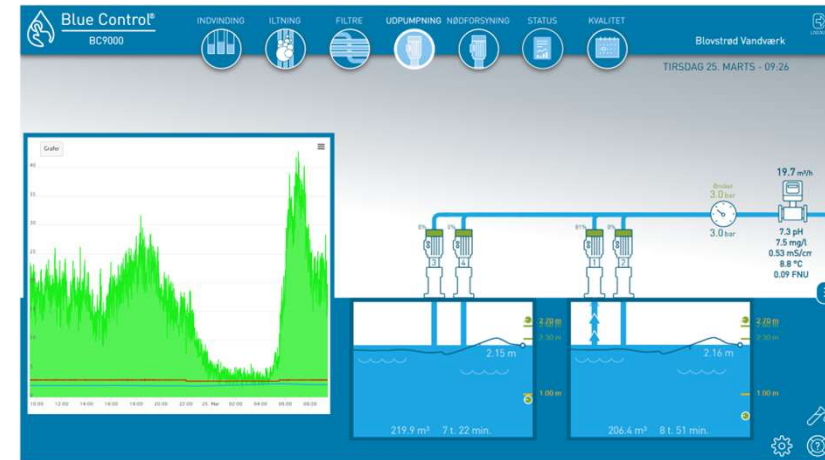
Blue Control®
BC9000

INDVINDING
ILTNING
FILTRE
UDPUMPNING
NØDFORSYNING
STATUS
KVALITET

Blovstrød Vandværk

TIRSDAG 25. MARTS - 09:26

Grafer

40
35
30
25
20
15
10
5
0

10:00 12:00 14:00 16:00 18:00 20:00 22:00 25. Mar 02:00 04:00 06:00 08:00

0%
0%
81%
0%

3
4
1
2

Ønsket
3.0 bar
3.0 bar

19.7 m³/h

7.3 pH
7.5 mg/l
0.53 mS/cm
8.8 °C
0.09 FNU

2.70 m
2.30 m
2.15 m
1.00 m
219.9 m³ 7 t. 22 min.

2.70 m
2.30 m
2.16 m
1.00 m
206.4 m³ 8 t. 51 min.